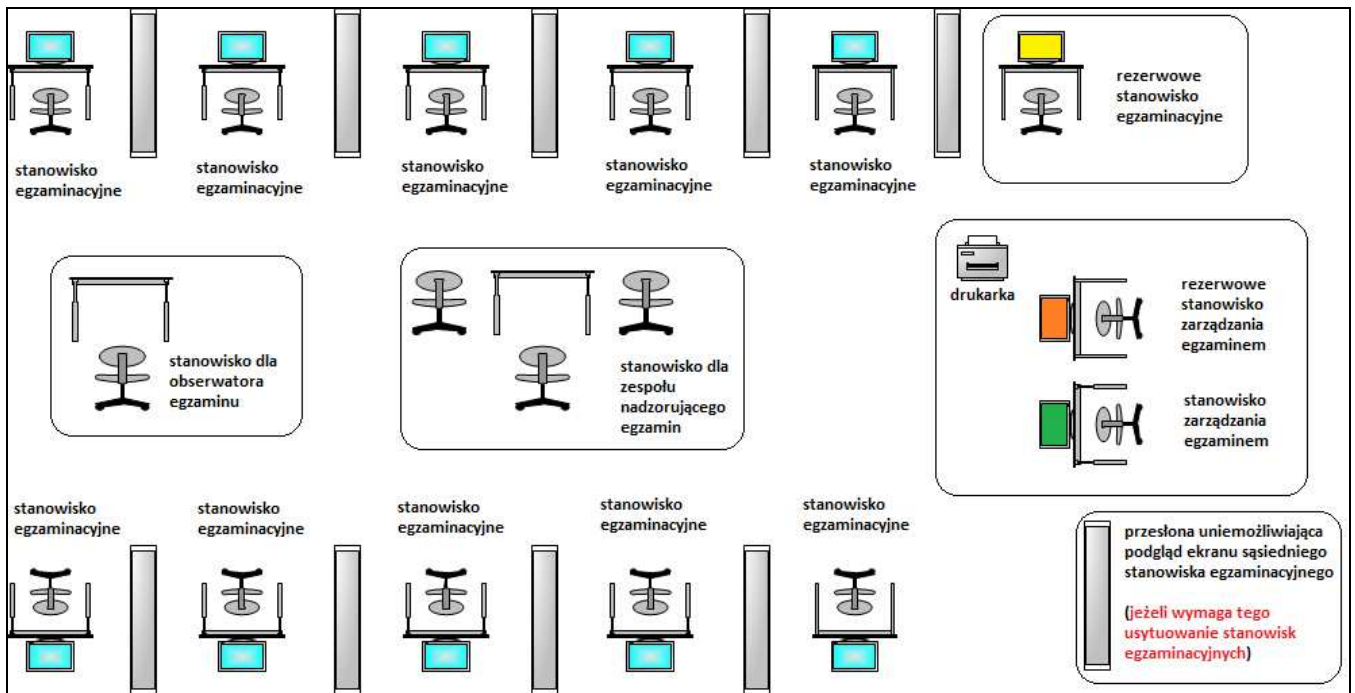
stanowisko egzaminacyjne

stanowisko egzaminacyjne

stanowisko egzaminacyjne

stanowisko egzaminacyjne

stanowisko egzaminacyjne

rezerwowe stanowisko egzaminacyjne

stanowisko dla obserwatora egzaminu

stanowisko dla zespołu nadzorującego egzamin

drukarka

rezerwowe stanowisko zarządzania egzaminem

stanowisko zarządzania egzaminem

stanowisko egzaminacyjne

stanowisko egzaminacyjne

stanowisko egzaminacyjne

stanowisko egzaminacyjne

stanowisko egzaminacyjne

przesłona uniemożliwiająca podgląd ekranu sąsiedniego stanowiska egzaminacyjnego

(jeżeli wymaga tego usytuowanie stanowisk egzaminacyjnych)